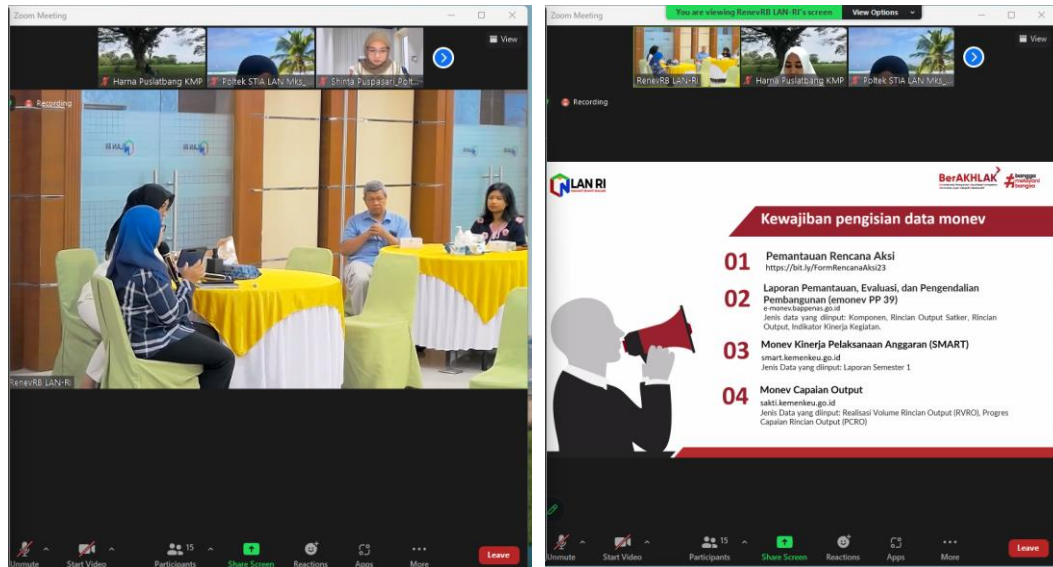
Zoom Meeting

View

Harna Puslatbang KMP

Poltek STIA LAN Mks_

Shinta Puspasari_Polt...

Recording

RenevRB LAN-RI

Unmute

Start Video

15

Participants

Share Screen

Reactions

Apps

More

Leave

Zoom Meeting

You are viewing RenevRB LAN-RI's screen

View Options

View

RenevRB LAN-RI

Harna Puslatbang KMP

Poltek STIA LAN Mks_

Recording

LAN RI

BerAKHLAK

bangga melayani bangsa

Kewajiban pengisian data monev

01 Pemantauan Rencana Aksi
https://bit.ly/FormRencanaAksi23

02 Laporan Pemantauan, Evaluasi, dan Pengendalian Pembangunan (emonev PP 39)
e-monev.bappenas.go.id
Jenis data yang diinput: Komponen, Rincian Output Satker, Rincian Output, Indikator Kinerja Kegiatan.

03 Monev Kinerja Pelaksanaan Anggaran (SMART)
smart.kemenkeu.go.id
Jenis Data yang diinput: Laporan Semester 1

04 Monev Capaian Output
sakti.kemenkeu.go.id
Jenis Data yang diinput: Realisasi Volume Rincian Output (RVRO), Progres Capaian Rincian Output (PCRO)

Unmute

Start Video

15

Participants

Share Screen

Reactions

Apps

More

Leave